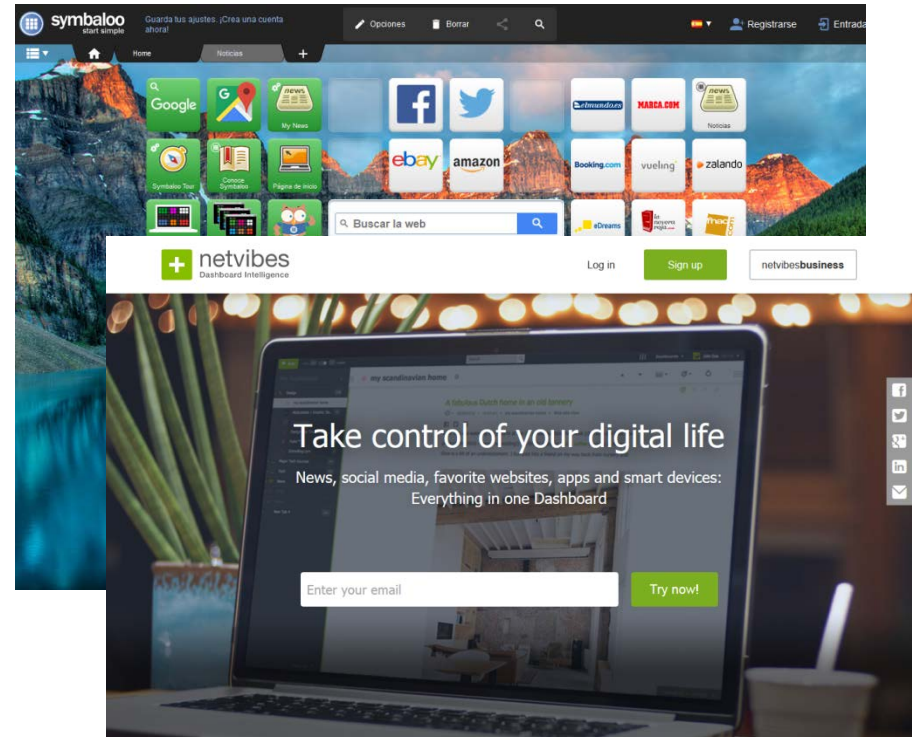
symbaloo start simple
Guarda tus ajustes. ¡Crea una cuenta ahora!
Opciones
Borrar
Registrarse
Entrada
Home
Noticias
+
Google
My News
Symbaloo Tour
Conoce Symbalos
Página de inicio
ebay
amazon
elmundo.es
MARCA.COM
Noticias
Booking.com
vueling
zalando
eDreams
Buscar la web

netvibes
Dashboard Intelligence
Log in
Sign up
netvibesbusiness

my scandinavian home
Take control of your digital life
News, social media, favorite websites, apps and smart devices: Everything in one Dashboard
Enter your email
Try now!